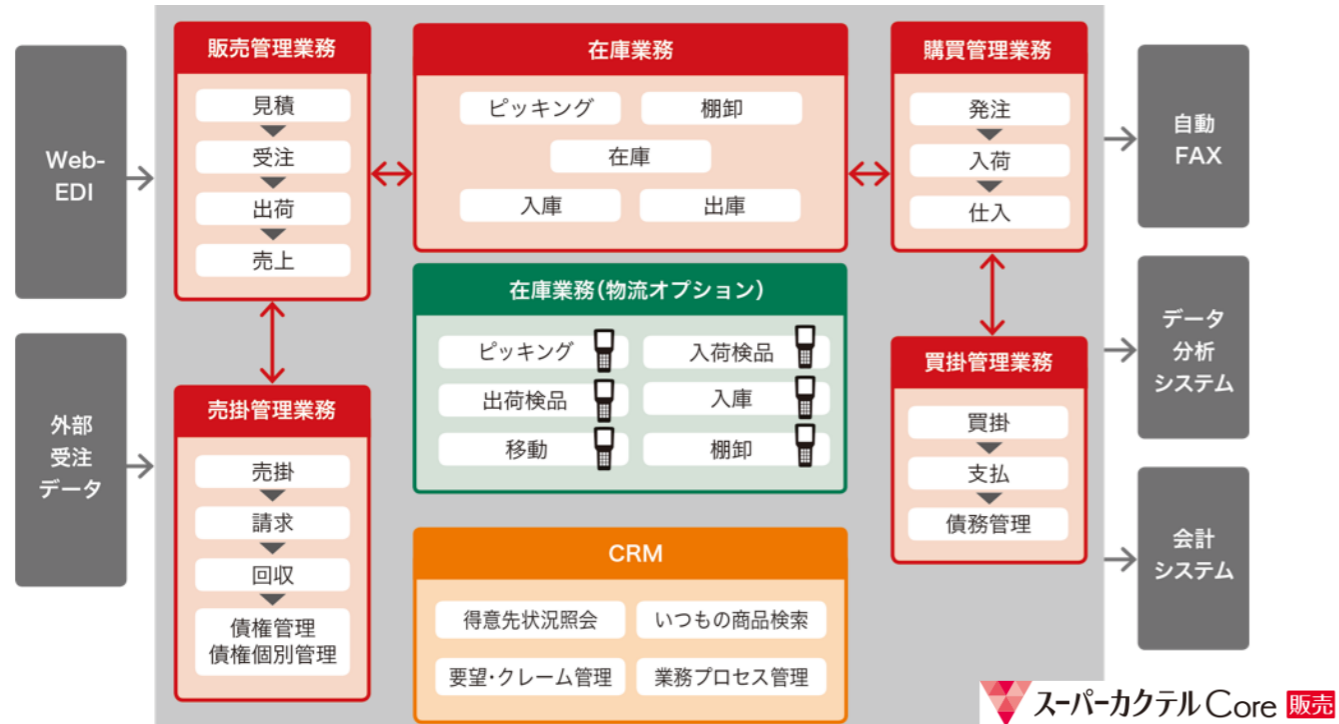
Web-EDI

外部
受注
データ

販売管理業務
見積
受注
出荷
売上

売掛管理業務
売掛
請求
回収
債権管理
債権個別管理

在庫業務
ピッキング
棚卸
在庫
入庫
出庫

在庫業務（物流オプション）
ピッキング
入荷検品
出荷検品
入庫
移動
棚卸

CRM
得意先状況照会
いつもの商品検索
要望・クレーム管理
業務プロセス管理

購買管理業務
発注
入荷
仕入

買掛管理業務
買掛
支払
債務管理

自動
FAX

データ
分析
システム

会計
システム

スーパーカクテルCore 販売